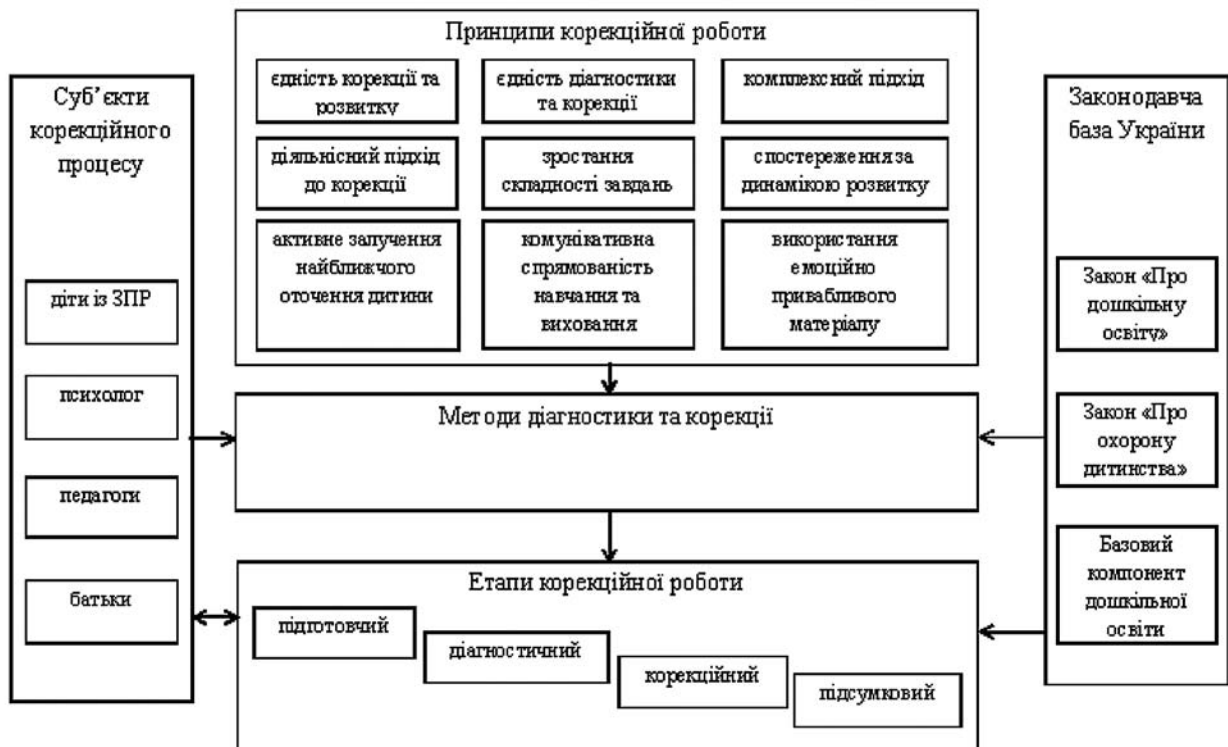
Суб'єкти корекційного процесу

діти із ЗПР

психолог

педагоги

батьки

Принципи корекційної роботи

єдність корекції та розвитку

єдність діагностики та корекції

комплексний підхід

діяльнісний підхід до корекції

зростання складності завдань

спостереження за динамікою розвитку

активне залучення найближчого оточення дитини

комунікативна спрямованість навчання та виховання

використання емоційно привабливого матеріалу

Методи діагностики та корекції

Етапи корекційної роботи

підготовчий

діагностичний

корекційний

підсумковий

Законодавча база України

Закон «Про дошкільну освіту»

Закон «Про охорону дитинства»

Базовий компонент дошкільної освіти